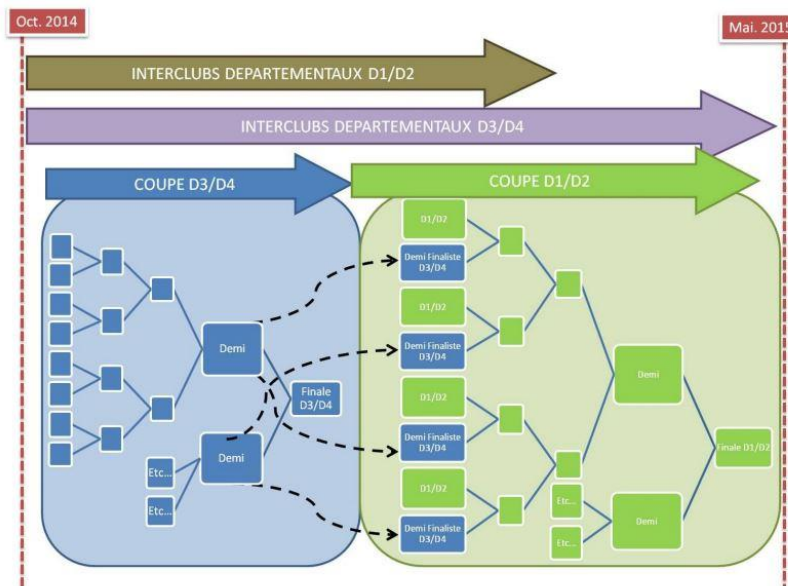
Oct. 2014

Mai. 2015

INTERCLUBS DEPARTEMENTAUX D1/D2

INTERCLUBS DEPARTEMENTAUX D3/D4

COUPE D3/D4

COUPE D1/D2

Demi

Etc...

Etc...

Demi

Finale D3/D4

D1/D2

Demi Finaliste D3/D4

D1/D2

Demi Finaliste D3/D4

D1/D2

Demi Finaliste D3/D4

D1/D2

Demi Finaliste D3/D4

Etc...

Etc...

Demi

Demi

Finale D1/D2